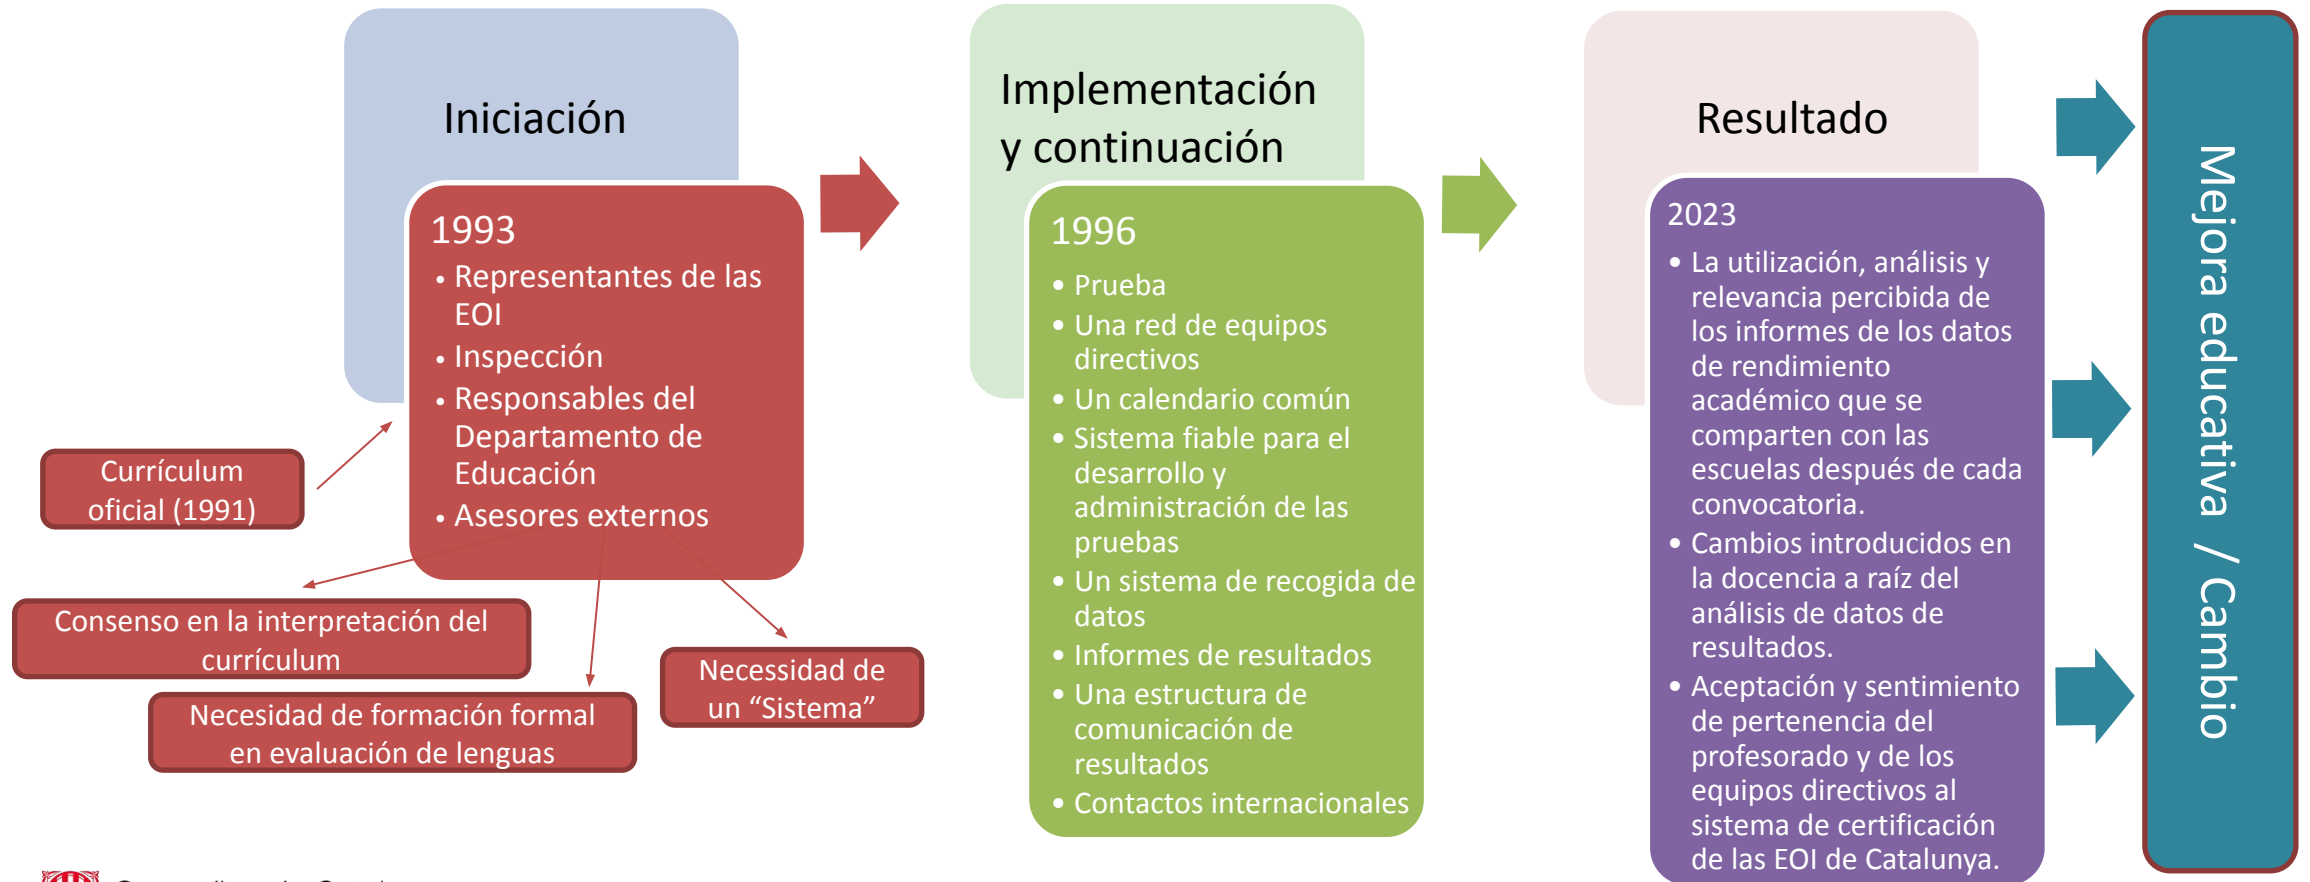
Iniciación

1993
• Representantes de las EOI
• Inspección
• Responsables del Departamento de Educación
• Asesores externos

Currículum oficial (1991)

Consenso en la interpretación del currículum

Necesidad de formación formal en evaluación de lenguas

Necessidad de un "Sistema"

Implementación y continuación

1996
• Prueba
• Una red de equipos directivos
• Un calendario común
• Sistema fiable para el desarrollo y administración de las pruebas
• Un sistema de recogida de datos
• Informes de resultados
• Una estructura de comunicación de resultados
• Contactos internacionales

Resultado

2023
• La utilización, análisis y relevancia percibida de los informes de los datos de rendimiento académico que se comparten con las escuelas después de cada convocatoria.
• Cambios introducidos en la docencia a raíz del análisis de datos de resultados.
• Aceptación y sentimiento de pertenencia del profesorado y de los equipos directivos al sistema de certificación de las EOI de Catalunya.

Mejora educativa / Cambio

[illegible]